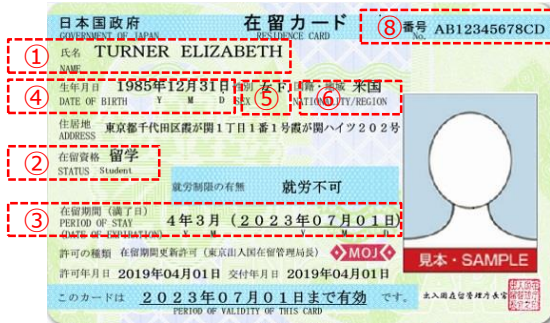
日本国政府 GOVERNMENT OF JAPAN

在留カード RESIDENCE CARD

⑧ 番号 NO. AB12345678CD

① 氏名 NAME TURNER ELIZABETH

④ 生年月日 DATE OF BIRTH 1985年12月31日 Y M D

⑤ 性別 SEX 女 F

⑥ 国籍・地域 NATIONALITY/REGION 米国

住居地 ADDRESS 東京都千代田区霞が関1丁目1番1号霞が関ハイツ202号

② 在留資格 STATUS 留学 Student

就労制限の有無 就労不可

③ 在留期間（満了日） PERIOD OF STAY (DATE OF EXPIRATION) 4年3月（2023年07月01日）

許可の種類 在留期間更新許可（東京出入国在留管理局長）

MOJ

許可年月日 2019年04月01日 交付年月日 2019年04月01日

見本・SAMPLE

このカードは 2023年07月01日まで有効 PERIOD OF VALIDITY OF THIS CARD

出入国在留管理庁長官